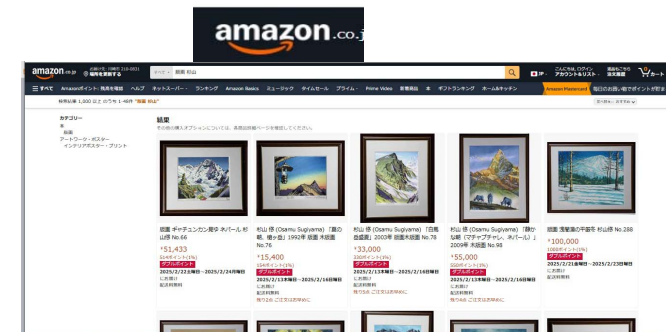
amazon.co.jp

amazon.co.jp お届け先 住所を更新する

すべて 版画 杉山

JP こんにちは, ログイン アカウント&リスト 返品もこちら 注文履歴 0 カート

≡ すべて Amazonポイント: 残高を確認 ヘルプ ネットスーパー ランキング Amazon Basics ミュージック タイムセール プライム Prime Video 新着商品 本 ギフトランキング ホーム&キッチン Amazon Planetcard 毎日のお買い物でポイントが貯まる

検索結果 1,000 以上 のうち 1-48件 "版画 杉山"

並べ替え: おすすめ順

カテゴリー
本
版画
アートワーク・ポスター
インテリアポスター・プリント

結果
その他の購入オプションについては、各製品の詳細ページを確認してください。

版画 ギャチュンカン夜明 ネパール 杉山修 No.66
¥51,433
514ポイント(1%)
ダブルポイント
2025/2/22土曜日～2025/2/24月曜日
にお届け
配送料無料

杉山 修 (Osamu Sugiyama) 「鷲の嘴、槍ヶ岳」1992年 版画 木版画 No.76
¥15,400
154ポイント(1%)
ダブルポイント
2025/2/13木曜日～2025/2/16日曜日 にお届け
配送料無料
残り6点 ご注文はお早めに

杉山 修 (Osamu Sugiyama) 「白馬岳遠望」2003年 版画木版画 No.78
¥33,000
330ポイント(1%)
ダブルポイント
2025/2/13木曜日～2025/2/16日曜日 にお届け
配送料無料
残り8点 ご注文はお早めに

杉山 修 (Osamu Sugiyama) 「静かな朝 (マチャプチャレ、ネパール)」2009年 木版画 No.98
¥55,000
550ポイント(1%)
ダブルポイント
2025/2/13木曜日～2025/2/16日曜日 にお届け
配送料無料
残り8点 ご注文はお早めに

版画 清輝滝の平装冬 杉山修 No.288
¥100,000
1000ポイント(1%)
ダブルポイント
2025/2/21金曜日～2025/2/23日曜日 にお届け
配送料無料